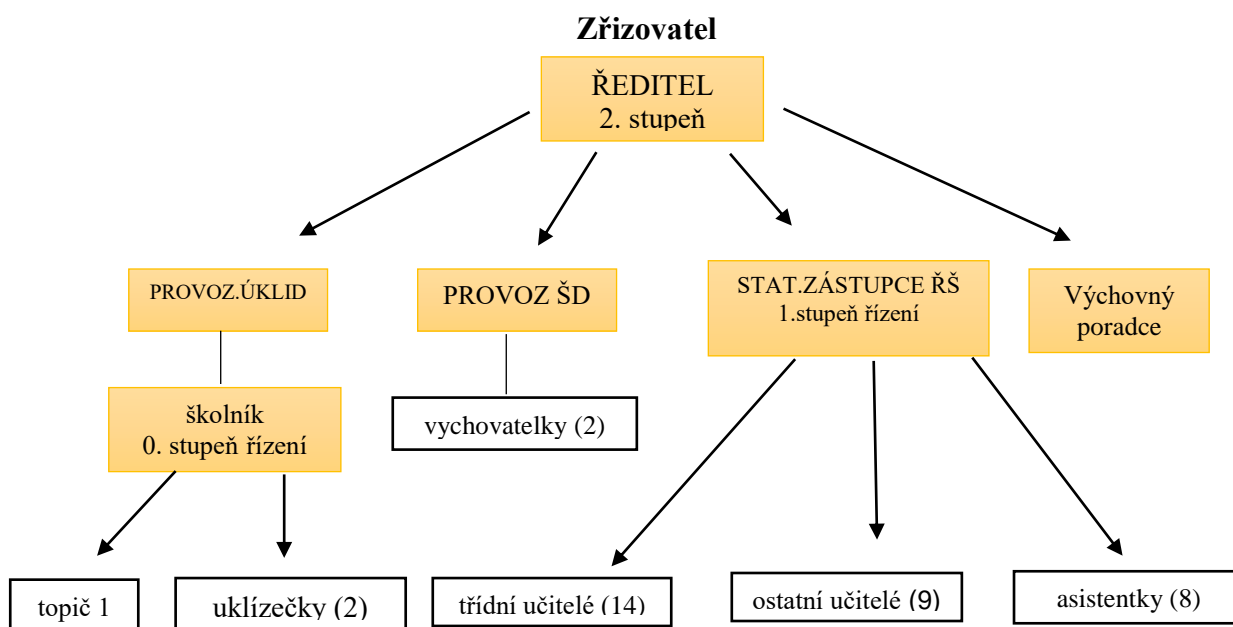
Zřizovatel

ŘEDITEL
2. stupeň

PROVOZ.ÚKLID

PROVOZ ŠD

STAT.ZÁSTUPCE ŘŠ
1.stupeň řízení

Výchovný poradce

školník
0. stupeň řízení

vychovatelky (2)

topič 1

uklízečky (2)

třídní učitelé (14)

ostatní učitelé (9)

asistentky (8)